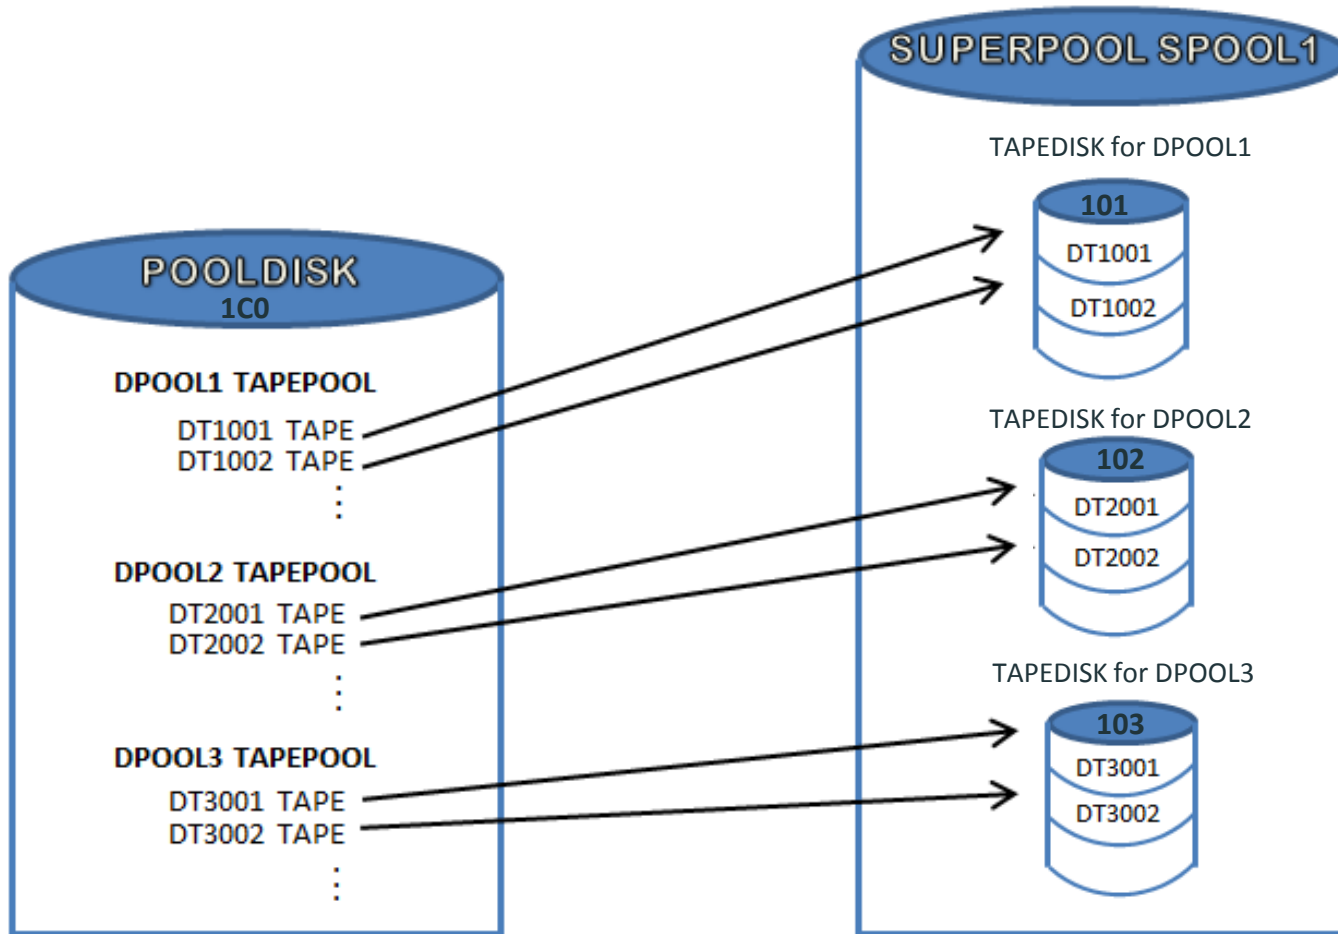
SUPERPOOL SPOOL1

TAPEDISK for DPOOL1

101
DT1001
DT1002

POOLDISK
1C0

DPOOL1 TAPEPOOL
DT1001 TAPE
DT1002 TAPE
⋮

TAPEDISK for DPOOL2

102
DT2001
DT2002

DPOOL2 TAPEPOOL
DT2001 TAPE
DT2002 TAPE
⋮

TAPEDISK for DPOOL3

103
DT3001
DT3002

DPOOL3 TAPEPOOL
DT3001 TAPE
DT3002 TAPE
⋮